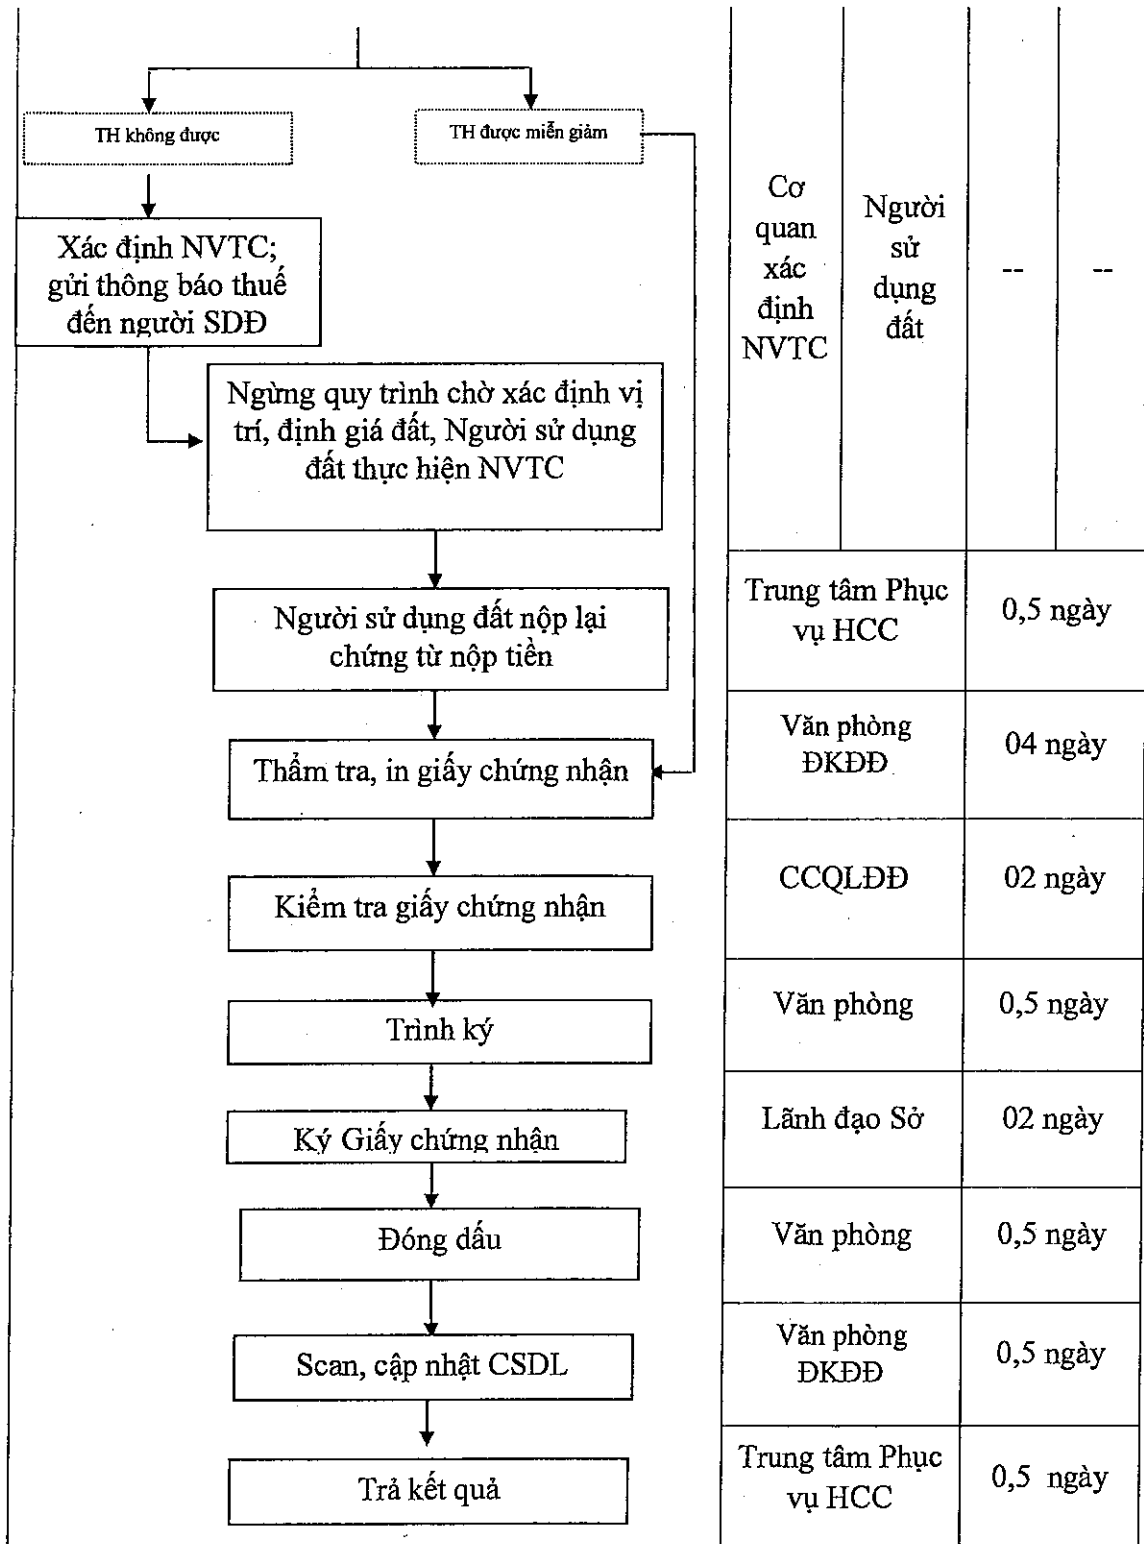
TH không được

TH được miễn giảm

Xác định NVTC; gửi thông báo thuế đến người SDĐ

Ngừng quy trình chờ xác định vị trí, định giá đất, Người sử dụng đất thực hiện NVTC

Người sử dụng đất nộp lại chứng từ nộp tiền

Thẩm tra, in giấy chứng nhận

Kiểm tra giấy chứng nhận

Trình ký

Ký Giấy chứng nhận

Đóng dấu

Scan, cập nhật CSDL

Trả kết quả

| Cơ quan xác định NVTC | Người sử dụng đất | -- | -- |
|---|---|---|---|
| Trung tâm Phục vụ HCC | | 0,5 ngày | |
| Văn phòng ĐKĐĐ | | 04 ngày | |
| CCQLĐĐ | | 02 ngày | |
| Văn phòng | | 0,5 ngày | |
| Lãnh đạo Sở | | 02 ngày | |
| Văn phòng | | 0,5 ngày | |
| Văn phòng ĐKĐĐ | | 0,5 ngày | |
| Trung tâm Phục vụ HCC | | 0,5 ngày | |